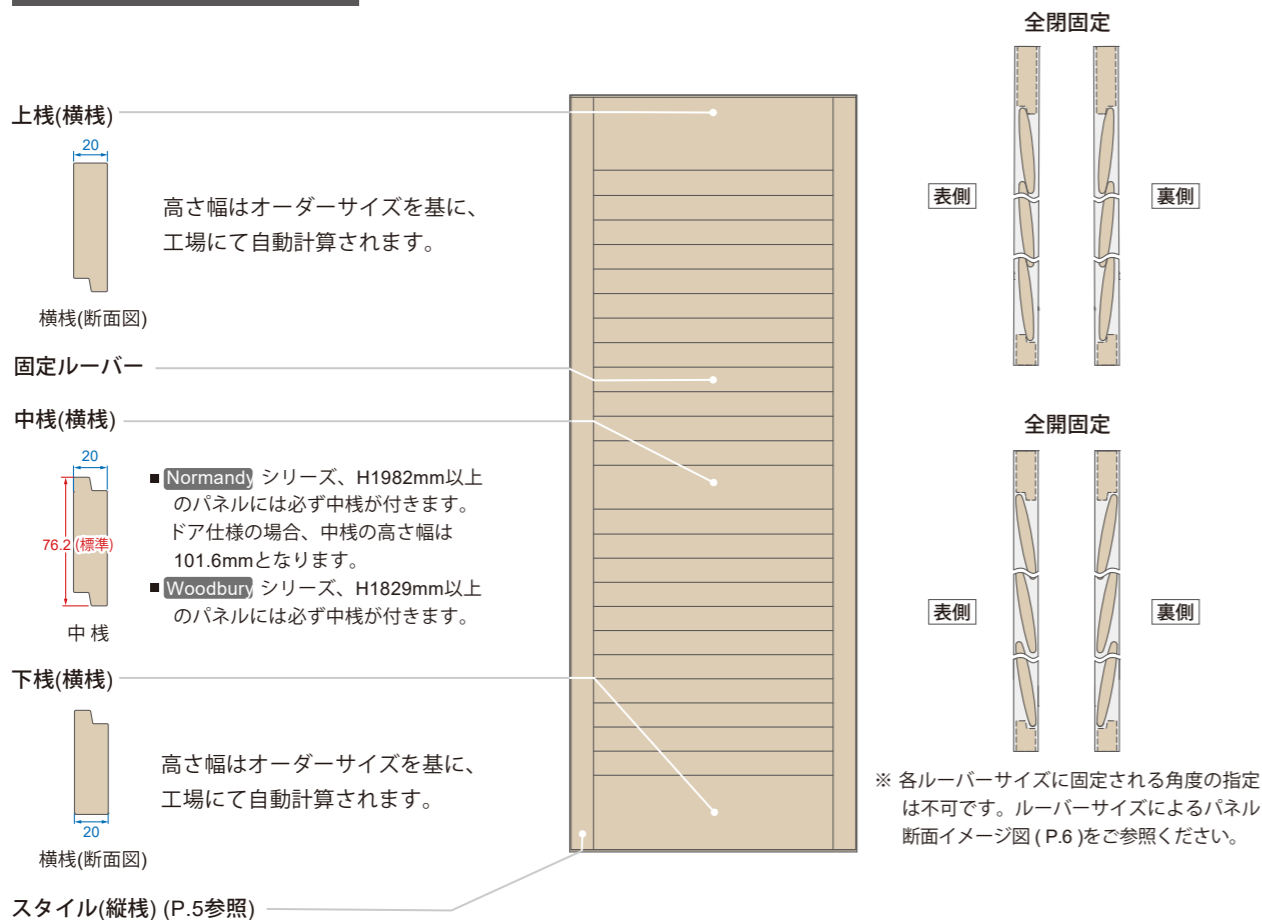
上桟(横桟)

20

横桟(断面図)

高さ幅はオーダーサイズを基に、工場にて自動計算されます。

固定ルーバー

中桟(横桟)

20

76.2 (標準)

中 桟

■ Normandy シリーズ、H1982mm以上のパネルには必ず中桟が付きます。ドア仕様の場合、中桟の高さ幅は101.6mmとなります。

■ Woodbury シリーズ、H1829mm以上のパネルには必ず中桟が付きます。

下桟(横桟)

高さ幅はオーダーサイズを基に、工場にて自動計算されます。

20

横桟(断面図)

スタイル(縦桟) (P.5参照)

全閉固定

表側

裏側

全開固定

表側

裏側

※ 各ルーバーサイズに固定される角度の指定は不可です。ルーバーサイズによるパネル断面イメージ図 ( P.6 )をご参照ください。